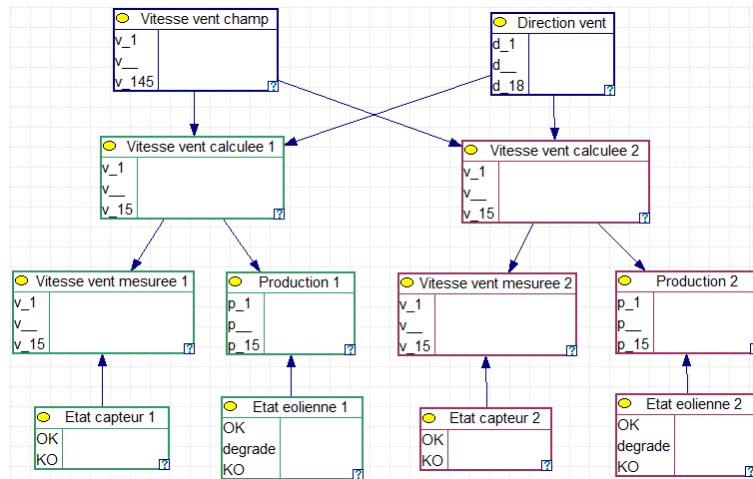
Vitesse vent champ
v_1
v__
v_145
?

Direction vent
d_1
d__
d_18
?

Vitesse vent calculee 1
v_1
v__
v_15
?

Vitesse vent calculee 2
v_1
v__
v_15
?

Vitesse vent mesuree 1
v_1
v__
v_15
?

Production 1
p_1
p__
p_15
?

Vitesse vent mesuree 2
v_1
v__
v_15
?

Production 2
p_1
p__
p_15
?

Etat capteur 1
OK
KO
?

Etat eolienne 1
OK
degrade
KO

Etat capteur 2
OK
KO
?

Etat eolienne 2
OK
degrade
KO
?